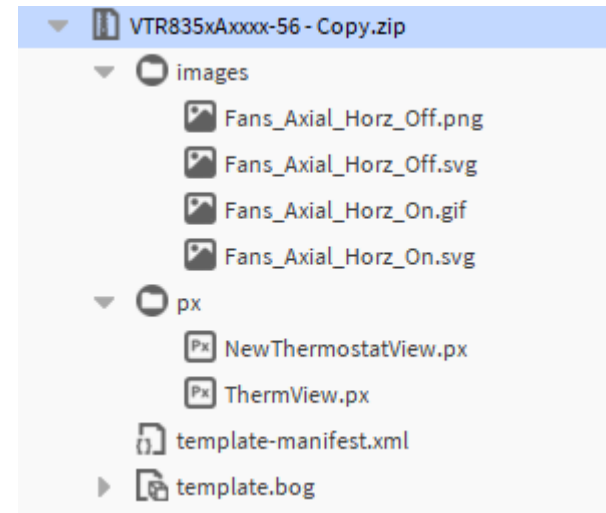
VTR835xAxxxx-56 - Copy.zip
images
Fans_Axial_Horz_Off.png
Fans_Axial_Horz_Off.svg
Fans_Axial_Horz_On.gif
Fans_Axial_Horz_On.svg
px
Px NewThermostatView.px
Px ThermView.px
template-manifest.xml
template.bog